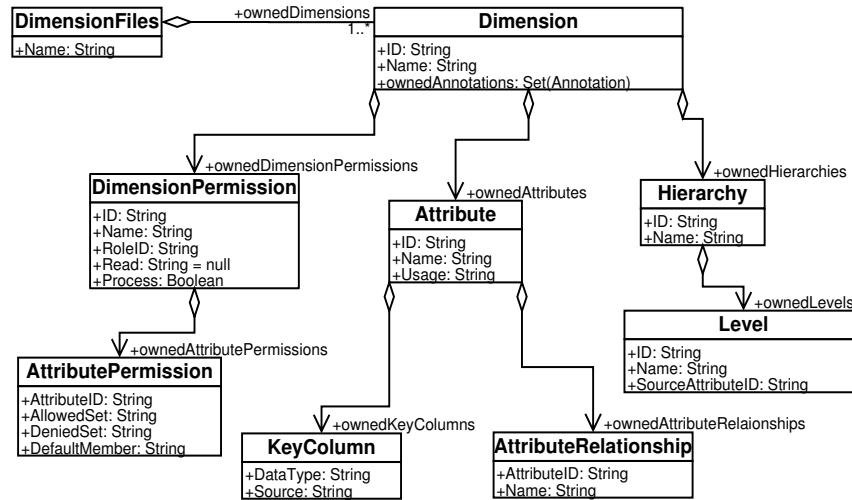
DimensionFiles
+Name: String

+ownedDimensions
1..*

Dimension
+ID: String
+Name: String
+ownedAnnotations: Set(Annotation)

+ownedDimensionPermissions

DimensionPermission
+ID: String
+Name: String
+RoleID: String
+Read: String = null
+Process: Boolean

+ownedAttributes

Attribute
+ID: String
+Name: String
+Usage: String

+ownedHierarchies

Hierarchy
+ID: String
+Name: String

+ownedLevels

Level
+ID: String
+Name: String
+SourceAttributeID: String

+ownedAttributePermissions

AttributePermission
+AttributeID: String
+AllowedSet: String
+DeniedSet: String
+DefaultMember: String

+ownedKeyColumns

KeyColumn
+DataType: String
+Source: String

+ownedAttributeRelaionships

AttributeRelationship
+AttributeID: String
+Name: String